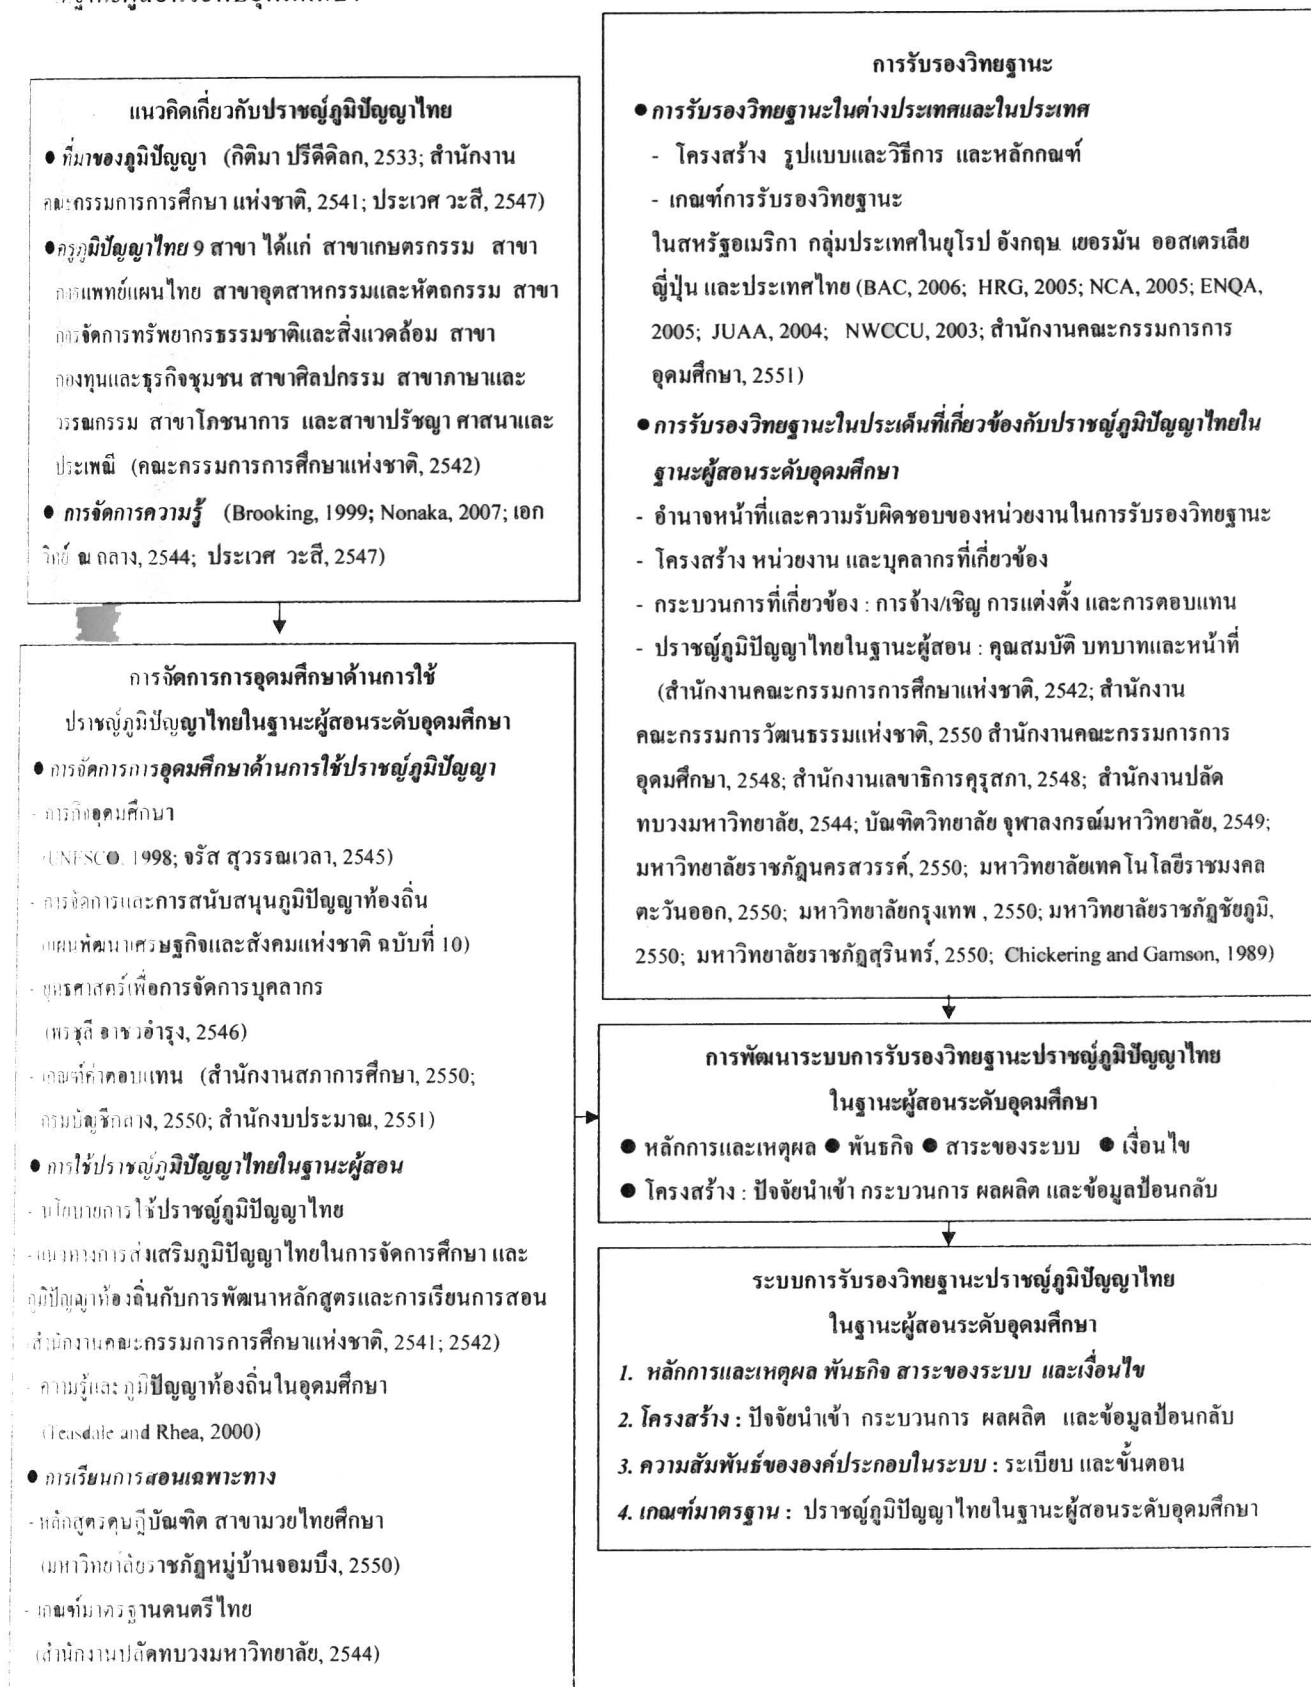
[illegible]

แนวคิดเกี่ยวกับปราชญ์ภูมิปัญญาไทย

● *ที่มาของภูมิปัญญา* (กิติมา ปรีดีดิลก, 2533; สำนักงานคณะกรรมการการศึกษา แห่งชาติ, 2541; ประเวศ วะสี, 2547)

● *ครูภูมิปัญญาไทย* 9 สาขา ได้แก่ สาขาเกษตรกรรม สาขาการแพทย์แผนไทย สาขาอุตสาหกรรมและหัตถกรรม สาขาการจัดการทรัพยากรธรรมชาติและสิ่งแวดล้อม สาขากองทุนและธุรกิจชุมชน สาขาศิลปกรรม สาขาภาษาและวรรณกรรม สาขาโภชนาการ และสาขาปรัชญา ศาสนาและประเพณี (คณะกรรมการการศึกษาแห่งชาติ, 2542)

● *การจัดการความรู้* (Brooking, 1999; Nonaka, 2007; เอกวิทย์ ณ ถลาง, 2544; ประเวศ วะสี, 2547)

การจัดการการอุดมศึกษาด้านการใช้ปราชญ์ภูมิปัญญาไทยในฐานะผู้สอนระดับอุดมศึกษา

● *การจัดการการอุดมศึกษาด้านการใช้ปราชญ์ภูมิปัญญา*

- การกิจอุดมศึกษา (UNESCO, 1998; จรัส สุวรรณเวลา, 2545)

- การจัดการและการสนับสนุนภูมิปัญญาท้องถิ่น (แผนพัฒนาเศรษฐกิจและสังคมแห่งชาติ ฉบับที่ 10)

- ยุทธศาสตร์เพื่อการจัดการบุคลากร (พรชุลี อาชวอำรุง, 2546)

- เกณฑ์ค่าตอบแทน (สำนักงานสภาการศึกษา, 2550; กรมบัญชีกลาง, 2550; สำนักงบประมาณ, 2551)

● *การใช้ปราชญ์ภูมิปัญญาไทยในฐานะผู้สอน*

- นโยบายการใช้ปราชญ์ภูมิปัญญาไทย

- แนวทางการส่งเสริมภูมิปัญญาไทยในการจัดการศึกษา และภูมิปัญญาท้องถิ่นกับการพัฒนาหลักสูตรและการเรียนการสอน สำนักงานคณะกรรมการการศึกษาแห่งชาติ, 2541; 2542)

- ความรู้และภูมิปัญญาท้องถิ่นในอุดมศึกษา (Teasdale and Rhea, 2000)

● *การเรียนการสอนเฉพาะทาง*

- หลักสูตรคุรุบัณฑิต สาขามวยไทยศึกษา (มหาวิทยาลัยราชภัฏหมู่บ้านจอมบึง, 2550)

- เกณฑ์มาตรฐานดนตรีไทย (สำนักงานปลัดทบวงมหาวิทยาลัย, 2544)

การรับรองวิทยฐานะ

● *การรับรองวิทยฐานะในต่างประเทศและในประเทศ*

- โครงสร้าง รูปแบบและวิธีการ และหลักกณฑ์

- เกณฑ์การรับรองวิทยฐานะ

ในสหรัฐอเมริกา กลุ่มประเทศในยุโรป อังกฤษ เยอรมัน ออสเตรเลีย ญี่ปุ่น และประเทศไทย (BAC, 2006; HRG, 2005; NCA, 2005; ENQA, 2005; JUAA, 2004; NWCCU, 2003; สำนักงานคณะกรรมการการอุดมศึกษา, 2551)

● *การรับรองวิทยฐานะในประเด็นที่เกี่ยวข้องกับปราชญ์ภูมิปัญญาไทยในฐานะผู้สอนระดับอุดมศึกษา*

- อำนาจหน้าที่และความรับผิดชอบของหน่วยงานในการรับรองวิทยฐานะ

- โครงสร้าง หน่วยงาน และบุคลากรที่เกี่ยวข้อง

- กระบวนการที่เกี่ยวข้อง : การจ้าง/เชิญ การแต่งตั้ง และการตอบแทน

- ปราชญ์ภูมิปัญญาไทยในฐานะผู้สอน : คุณสมบัติ บทบาทและหน้าที่ (สำนักงานคณะกรรมการการศึกษาแห่งชาติ, 2542; สำนักงานคณะกรรมการวัฒนธรรมแห่งชาติ, 2550 สำนักงานคณะกรรมการการอุดมศึกษา, 2548; สำนักงานเลขาธิการคุรุสภา, 2548; สำนักงานปลัดทบวงมหาวิทยาลัย, 2544; บัณฑิตวิทยาลัย จุฬาลงกรณ์มหาวิทยาลัย, 2549; มหาวิทยาลัยราชภัฏนครสวรรค์, 2550; มหาวิทยาลัยเทคโนโลยีราชมงคลตะวันออก, 2550; มหาวิทยาลัยกรุงเทพ , 2550; มหาวิทยาลัยราชภัฏชัยภูมิ, 2550; มหาวิทยาลัยราชภัฏสุรินทร์, 2550; Chickering and Gamson, 1989)

การพัฒนาระบบการรับรองวิทยฐานะปราชญ์ภูมิปัญญาไทยในฐานะผู้สอนระดับอุดมศึกษา

● หลักการและเหตุผล ● พันธกิจ ● สาระของระบบ ● เงื่อนไข

● โครงสร้าง : ปัจจัยนำเข้า กระบวนการ ผลผลิต และข้อมูลป้อนกลับ

ระบบการรับรองวิทยฐานะปราชญ์ภูมิปัญญาไทยในฐานะผู้สอนระดับอุดมศึกษา

*1. หลักการและเหตุผล พันธกิจ สาระของระบบ และเงื่อนไข*

*2. โครงสร้าง* : ปัจจัยนำเข้า กระบวนการ ผลผลิต และข้อมูลป้อนกลับ

*3. ความสัมพันธ์ขององค์ประกอบในระบบ* : ระเบียบ และขั้นตอน

*4. เกณฑ์มาตรฐาน* : ปราชญ์ภูมิปัญญาไทยในฐานะผู้สอนระดับอุดมศึกษา